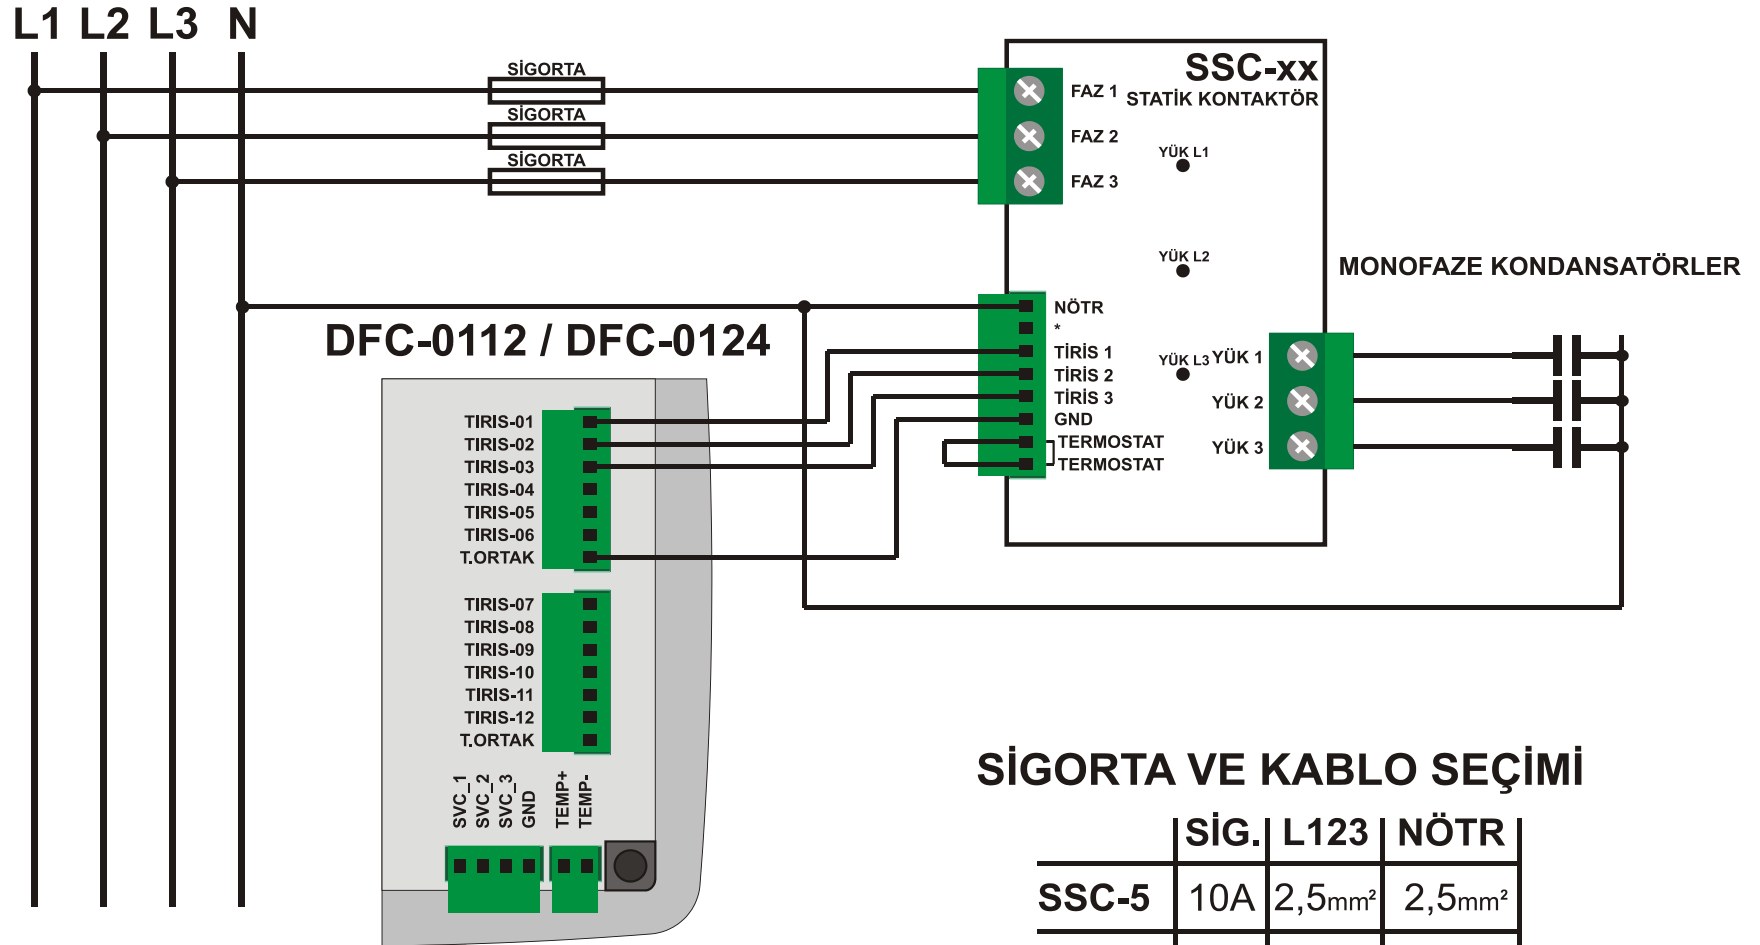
L1 L2 L3 N

SİGORTA
SİGORTA
SİGORTA

SSC-xx
STATİK KONTAKTÖR
FAZ 1
FAZ 2
FAZ 3
YÜK L1
YÜK L2
YÜK L3
NÖTR
*
TİRİS 1
TİRİS 2
TİRİS 3
GND
TERMOSTAT
TERMOSTAT
YÜK 1
YÜK 2
YÜK 3

MONOFAZE KONDANSATÖRLER

DFC-0112 / DFC-0124
TIRIS-01
TIRIS-02
TIRIS-03
TIRIS-04
TIRIS-05
TIRIS-06
T.ORTAK
TIRIS-07
TIRIS-08
TIRIS-09
TIRIS-10
TIRIS-11
TIRIS-12
T.ORTAK
SVC_1
SVC_2
SVC_3
GND
TEMP+
TEMP-

SİGORTA VE KABLO SEÇİMİ

| | SİG. | L123 | NÖTR |
|---|---|---|---|
| SSC-5 | 10A | 2,5mm² | 2,5mm² |